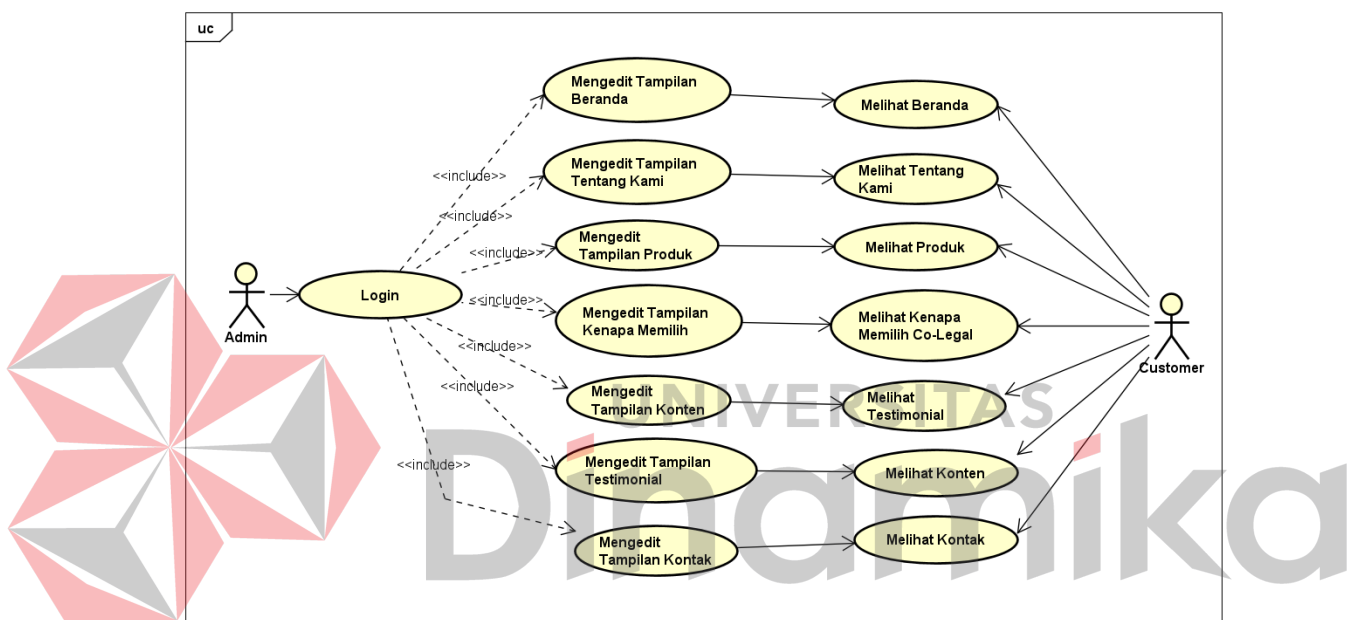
uc

Mengedit Tampilan Beranda

Melihat Beranda

<<include>>

Mengedit Tampilan Tentang Kami

Melihat Tentang Kami

<<include>>

<<include>>

Mengedit Tampilan Produk

Melihat Produk

Admin

Login

<<include>>

Mengedit Tampilan Kenapa Memilih

Melihat Kenapa Memilih Co-Legal

Customer

<<include>>

<<include>>

Mengedit Tampilan Konten

Melihat Testimonial

<<include>>

Mengedit Tampilan Testimonial

Melihat Konten

Mengedit Tampilan Kontak

Melihat Kontak

UNIVERSITAS
Dinamika